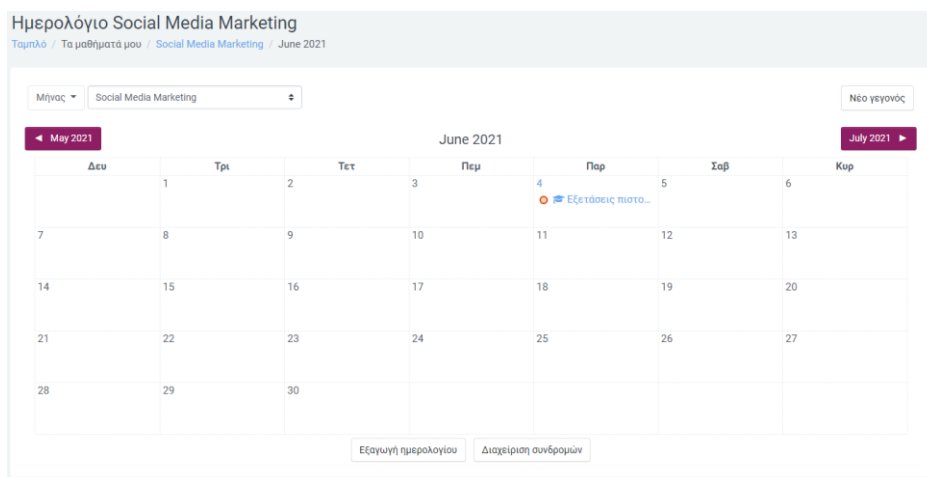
Ημερολόγιο Social Media Marketing

Ταμπλό / Τα μαθήματά μου / Social Media Marketing / June 2021

Μήνας ▾ Social Media Marketing

Νέο γεγονός

◄ May 2021 June 2021 July 2021 ►

| Δευ | Τρι | Τετ | Πεμ | Παρ | Σαβ | Κυρ |
|---|---|---|---|---|---|---|
| | 1 | 2 | 3 | 4 Εξετάσεις πιστο... | 5 | 6 |
| 7 | 8 | 9 | 10 | 11 | 12 | 13 |
| 14 | 15 | 16 | 17 | 18 | 19 | 20 |
| 21 | 22 | 23 | 24 | 25 | 26 | 27 |
| 28 | 29 | 30 | | | | |

Εξαγωγή ημερολογίου Διαχείριση συνδρομών